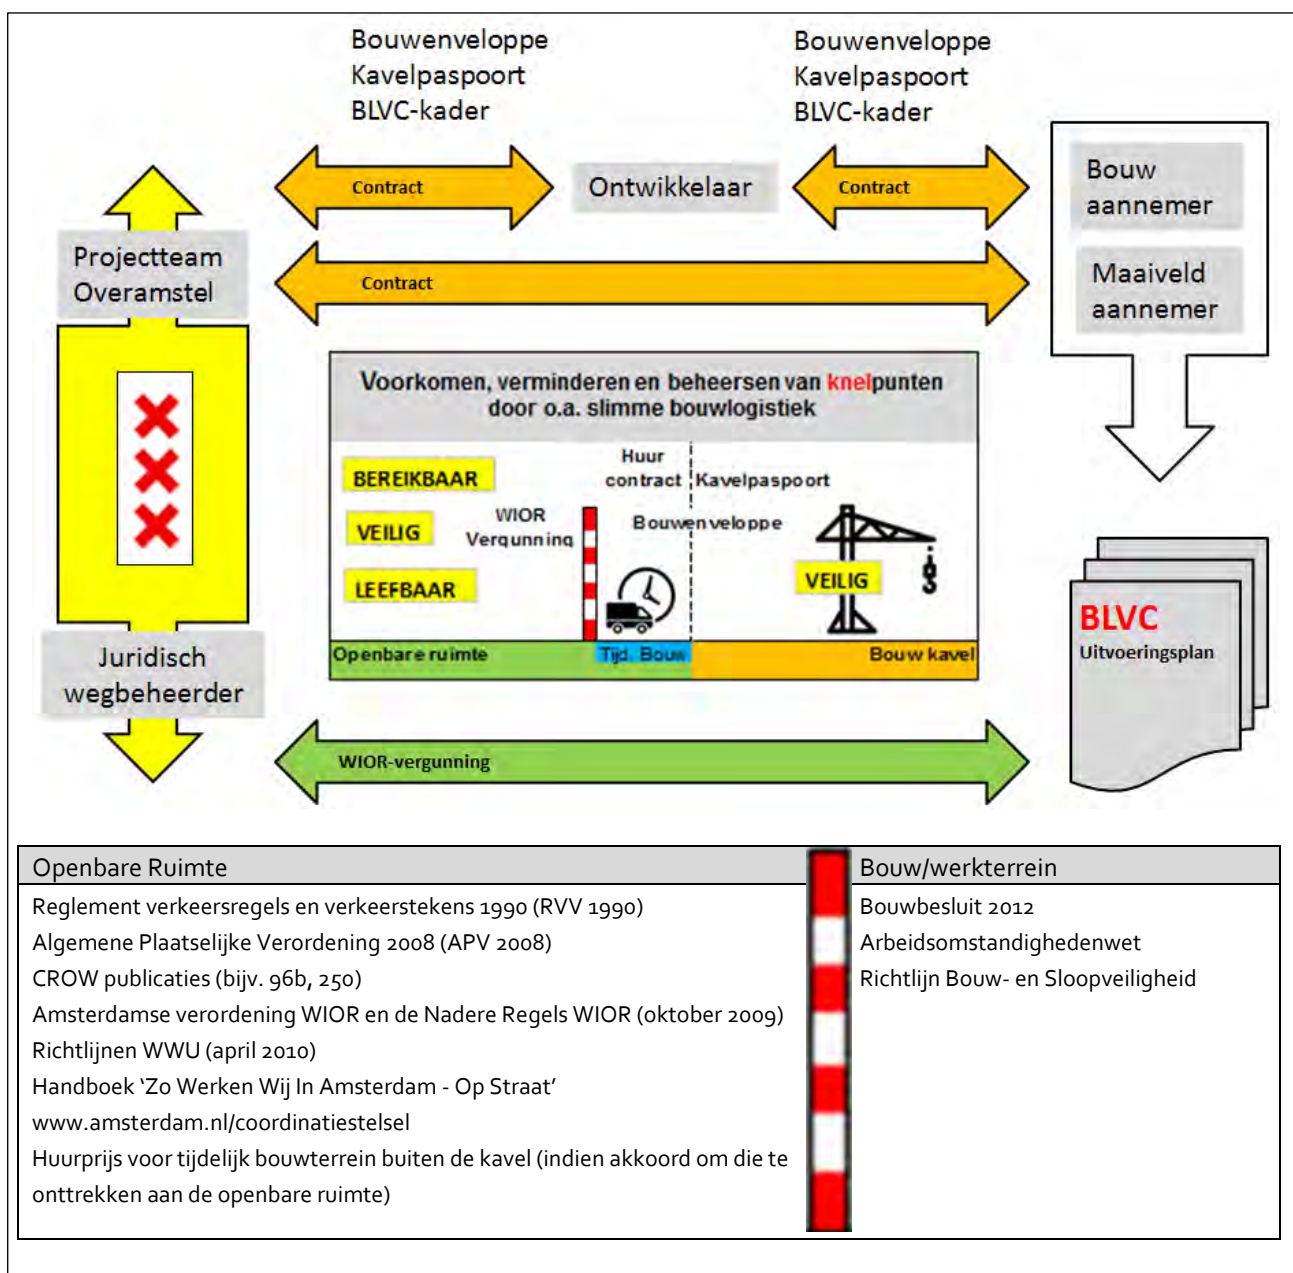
Bouwenveloppe
Kavelpaspoort
BLVC-kader

Bouwenveloppe
Kavelpaspoort
BLVC-kader

Contract

Ontwikkelaar

Contract

Bouw aannemer

Maaiveld aannemer

Projectteam Overamstel

Contract

Voorkomen, verminderen en beheersen van knelpunten door o.a. slimme bouwlogistiek

BEREIKBAAR

VEILIG

LEEFBAAR

WIOR Vergunning

Huur contract

Kavelpaspoort

Bouwenveloppe

VEILIG

Openbare ruimte

Tijd. Bouw

Bouw kavel

BLVC
Uitvoeringsplan

Juridisch wegbeheerder

WIOR-vergunning

| Openbare Ruimte | Bouw/werkterrein |
|---|---|
| Reglement verkeersregels en verkeerstekens 1990 (RVV 1990) | Bouwbesluit 2012 |
| Algemene Plaatselijke Verordening 2008 (APV 2008) | Arbeidsomstandighedenwet |
| CROW publicaties (bijv. 96b, 250) | Richtlijn Bouw- en Sloopveiligheid |
| Amsterdamse verordening WIOR en de Nadere Regels WIOR (oktober 2009) | |
| Richtlijnen WWU (april 2010) | |
| Handboek 'Zo Werken Wij In Amsterdam - Op Straat' | |
| www.amsterdam.nl/coordinatiestelsel | |
| Huurprijs voor tijdelijk bouwterrein buiten de kavel (indien akkoord om die te onttrekken aan de openbare ruimte) | |